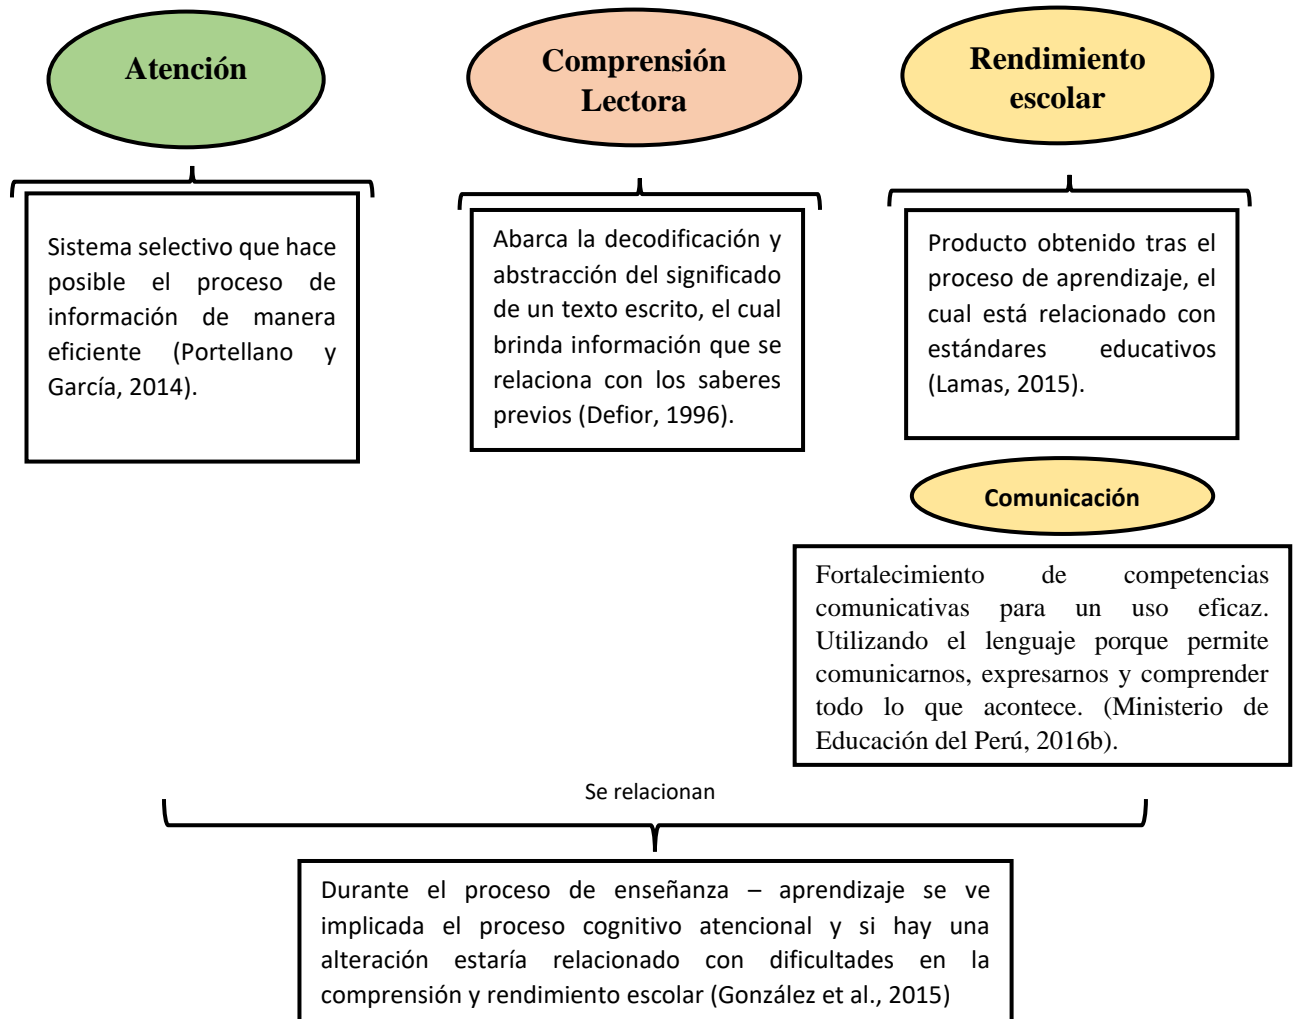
Atención

Comprensión Lectora

Rendimiento escolar

Sistema selectivo que hace posible el proceso de información de manera eficiente (Portellano y García, 2014).

Abarca la decodificación y abstracción del significado de un texto escrito, el cual brinda información que se relaciona con los saberes previos (Defior, 1996).

Producto obtenido tras el proceso de aprendizaje, el cual está relacionado con estándares educativos (Lamas, 2015).

Comunicación

Fortalecimiento de competencias comunicativas para un uso eficaz. Utilizando el lenguaje porque permite comunicarnos, expresarnos y comprender todo lo que acontece. (Ministerio de Educación del Perú, 2016b).

Se relacionan

Durante el proceso de enseñanza – aprendizaje se ve implicada el proceso cognitivo atencional y si hay una alteración estaría relacionado con dificultades en la comprensión y rendimiento escolar (González et al., 2015)